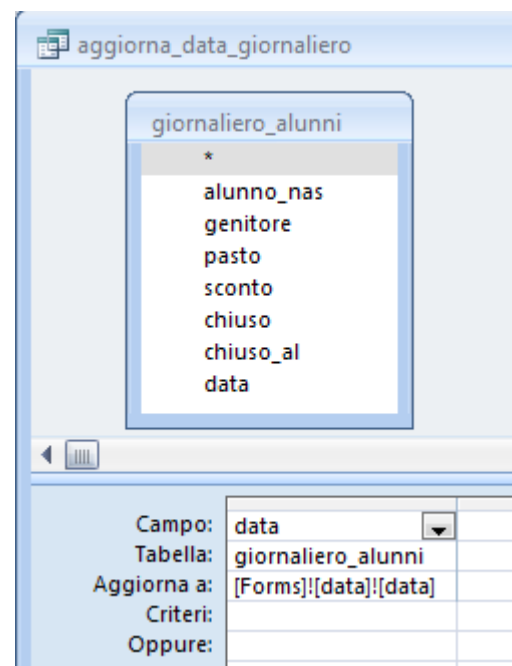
aggiorna_data_giornaliero

giornaliero_alunni
*
alunno_nas
genitore
pasto
sconto
chiuso
chiuso_al
data

| | |
|---|---|
| Campo: | data |
| Tabella: | giornaliero_alunni |
| Aggiorna a: | [Forms]![data]![data] |
| Criteri: | |
| Oppure: | |